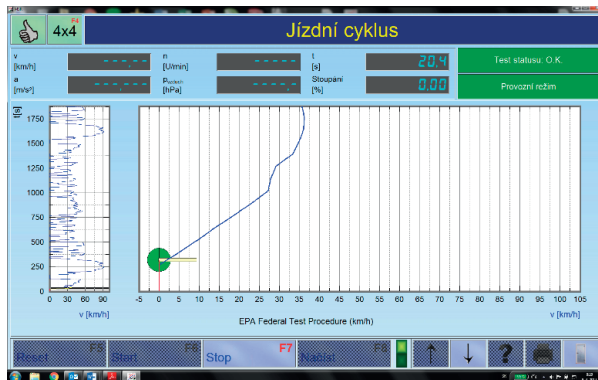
4x4 F4

Jízdní cyklus

v [km/h]

- - - - , -

n [U/min]

- - - - -

t [s]

20,4

Test statusu: O.K.

a [m/s²]

- - - - , -

$p_{vzduch}$ [hPa]

- - - - -

Stoupání [%]

0,00

Provozní režim

[s]

1750

1500

1250

1000

750

500

250

0

0 30 60 90

v [km/h]

-5 0 5 10 15 20 25 30 35 40 45 50 55 60 65 70 75 80 85 90 95 100 105

EPA Federal Test Procedure (km/h)

v [km/h]

Reset F5

Start F6

Stop F7

Načíst F8